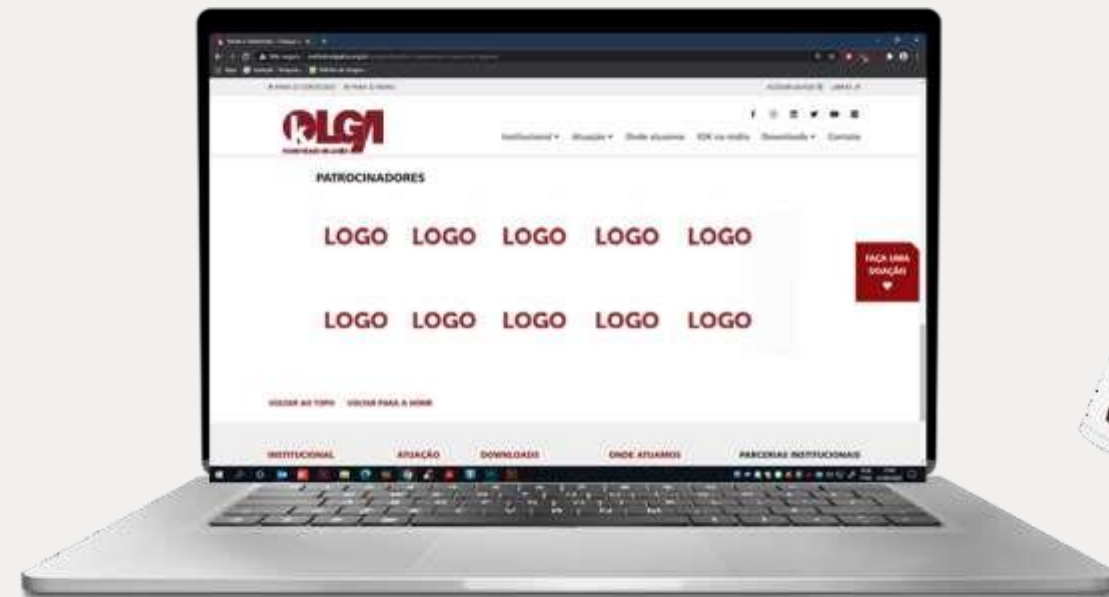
OLGA

Institucional ▾ Atuação ▾ Onde atuamos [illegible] na mídia Downloads ▾ Contato

PATROCINADORES

LOGO LOGO LOGO LOGO LOGO

LOGO LOGO LOGO LOGO LOGO

FAÇA UMA DOAÇÃO

VOLTAR AO TOPO VOLTAR PARA A HOME

INSTITUCIONAL ATUAÇÃO DOWNLOADS ONDE ATUAMOS PARCERIAS INSTITUCIONAIS